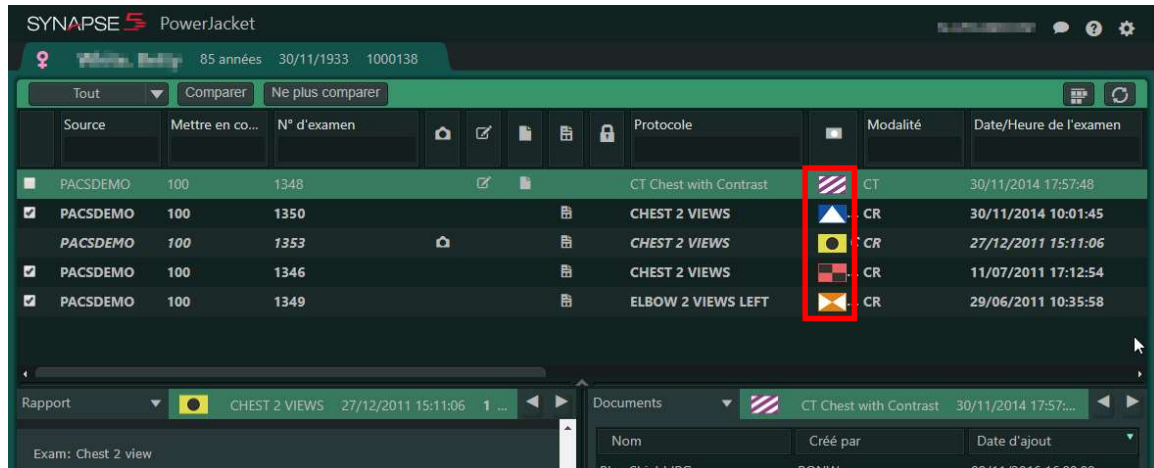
SYNAPSE PowerJacket

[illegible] 85 années 30/11/1933 1000138

Tout Comparer Ne plus comparer

| | Source | Mettre en co... | N° d'examen | | | | | | Protocole | | Modalité | Date/Heure de l'examen |
|---|---|---|---|---|---|---|---|---|---|---|---|---|
| | PACSDEMO | 100 | 1348 | | | | | | CT Chest with Contrast | | CT | 30/11/2014 17:57:48 |
| | PACSDEMO | 100 | 1350 | | | | | | CHEST 2 VIEWS | | CR | 30/11/2014 10:01:45 |
| | PACSDEMO | 100 | 1353 | | | | | | CHEST 2 VIEWS | | CR | 27/12/2011 15:11:06 |
| | PACSDEMO | 100 | 1346 | | | | | | CHEST 2 VIEWS | | CR | 11/07/2011 17:12:54 |
| | PACSDEMO | 100 | 1349 | | | | | | ELBOW 2 VIEWS LEFT | | CR | 29/06/2011 10:35:58 |

Rapport CHEST 2 VIEWS 27/12/2011 15:11:06 1 ...

Exam: Chest 2 view

Documents CT Chest with Contrast 30/11/2014 17:57:...

| Nom | Créé par | Date d'ajout |
|---|---|---|
| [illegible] | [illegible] | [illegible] |